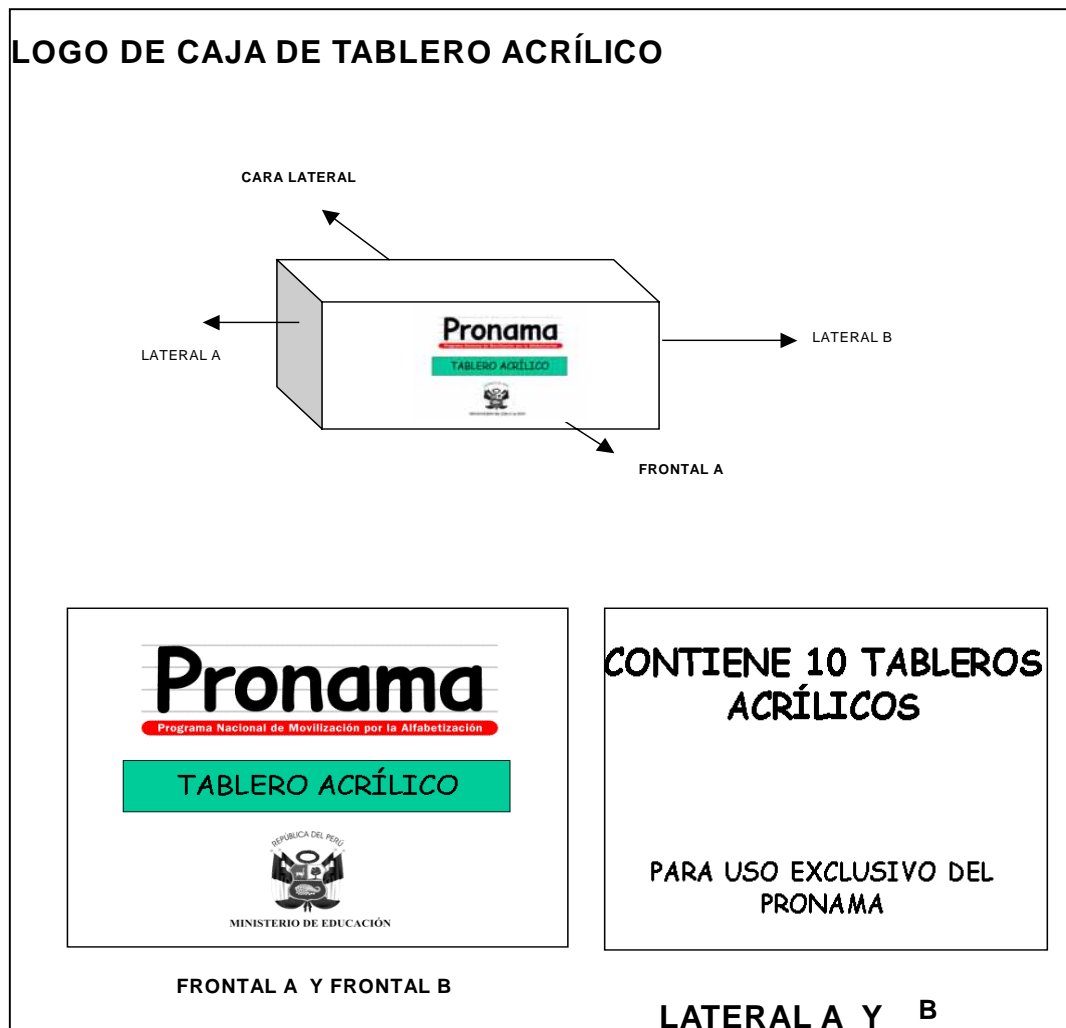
LOGO DE CAJA DE TABLERO ACRÍLICO

CARA LATERAL

LATERAL A

Pronama

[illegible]

TABLERO ACRILICO

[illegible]

LATERAL B

FRONTAL A

Pronama

Programa Nacional de Movilización por la Alfabetización

TABLERO ACRÍLICO

REPÚBLICA DEL PERÚ

MINISTERIO DE EDUCACIÓN

CONTIENE 10 TABLEROS ACRÍLICOS

PARA USO EXCLUSIVO DEL PRONAMA

FRONTAL A Y FRONTAL B

LATERAL A Y B